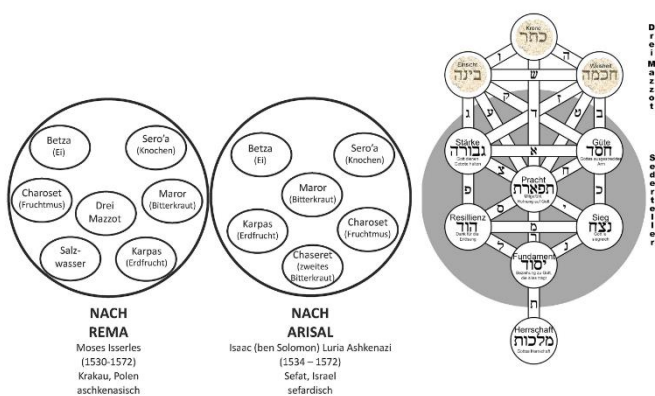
Betza
(Ei)

Sero'a
(Knochen)

Charoset
(Fruchtmus)

Drei
Mazzot

Maror
(Bitterkraut)

Salz-
wasser

Karpas
(Erdfrucht)

NACH
REMA
Moses Isserles
(1530-1572)
Krakau, Polen
aschkenasisch

Betza
(Ei)

Sero'a
(Knochen)

Maror
(Bitterkraut)

Karpas
(Erdfrucht)

Charoset
(Fruchtmus)

Chaseret
(zweites
Bitterkraut)

NACH
ARISAL
Isaac (ben Solomon) Luria Ashkenazi
(1534 – 1572)
Sefat, Israel
sefardisch

Krone
כתר

Einsicht
בינה

Weisheit
חכמה

ו
ה
ש
ז
ק
ד
ג
ע
ט

Stärke
גבורה
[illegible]

Güte
חסד
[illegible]

א
צ
ב
ל

Pracht
תפארת
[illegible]

פ
כ
ס
י

Resilienz
הוד
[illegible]

Sieg
נצח
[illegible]

ר
מ
נ

Fundament
יסוד
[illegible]

ח

Herrschaft
מלכות
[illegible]

Drei Mazzot

Sederteller